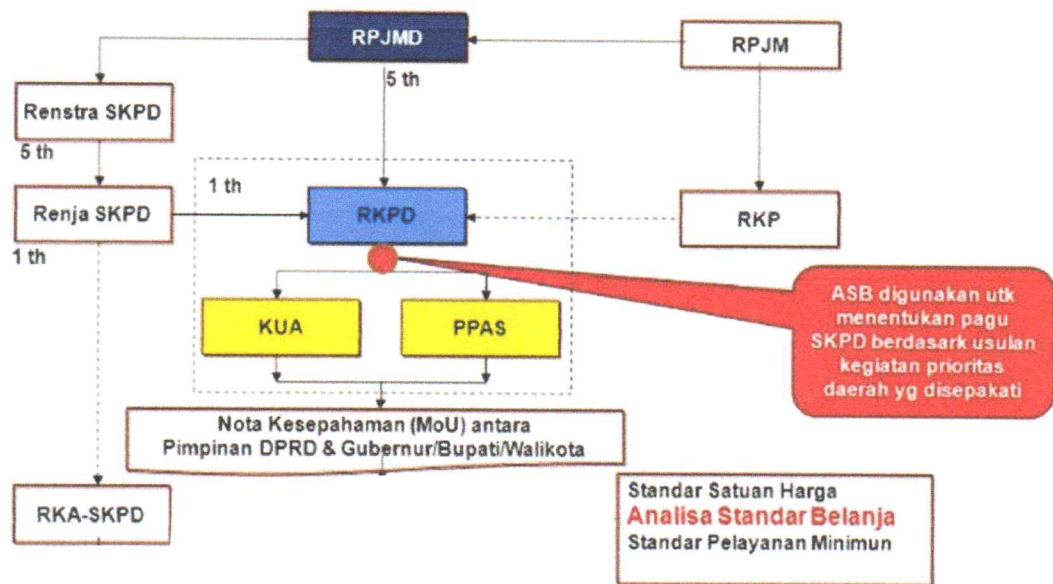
RPJMD

RPJM

5 th

Renstra SKPD

5 th

1 th

Renja SKPD

RKPD

RKP

1 th

KUA

PPAS

ASB digunakan utk menentukan pagu SKPD berdasark usulan kegiatan prioritas daerah yg disepakati

Nota Kesepahaman (MoU) antara Pimpinan DPRD & Gubernur/Bupati/Walikota

RKA-SKPD

Standar Satuan Harga
Analisa Standar Belanja
Standar Pelayanan Minimun